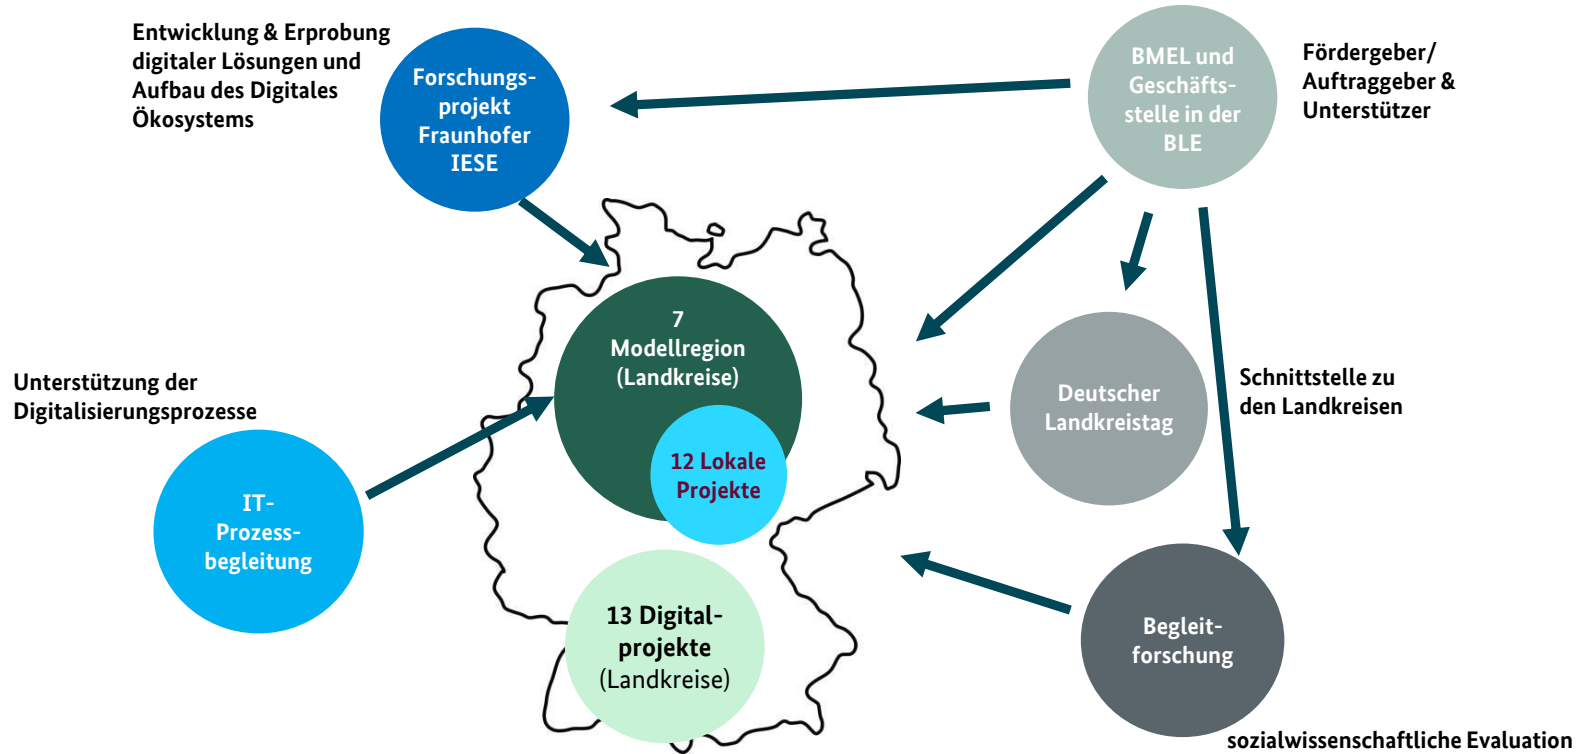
Entwicklung & Erprobung digitaler Lösungen und Aufbau des Digitales Ökosystems

Forschungsprojekt Fraunhofer IESE

BMEL und Geschäftsstelle in der BLE

Fördergeber/ Auftraggeber & Unterstützer

7 Modellregion (Landkreise)

12 Lokale Projekte

Unterstützung der Digitalisierungsprozesse

IT-Prozessbegleitung

Deutscher Landkreistag

Schnittstelle zu den Landkreisen

13 Digitalprojekte (Landkreise)

Begleitforschung

sozialwissenschaftliche Evaluation